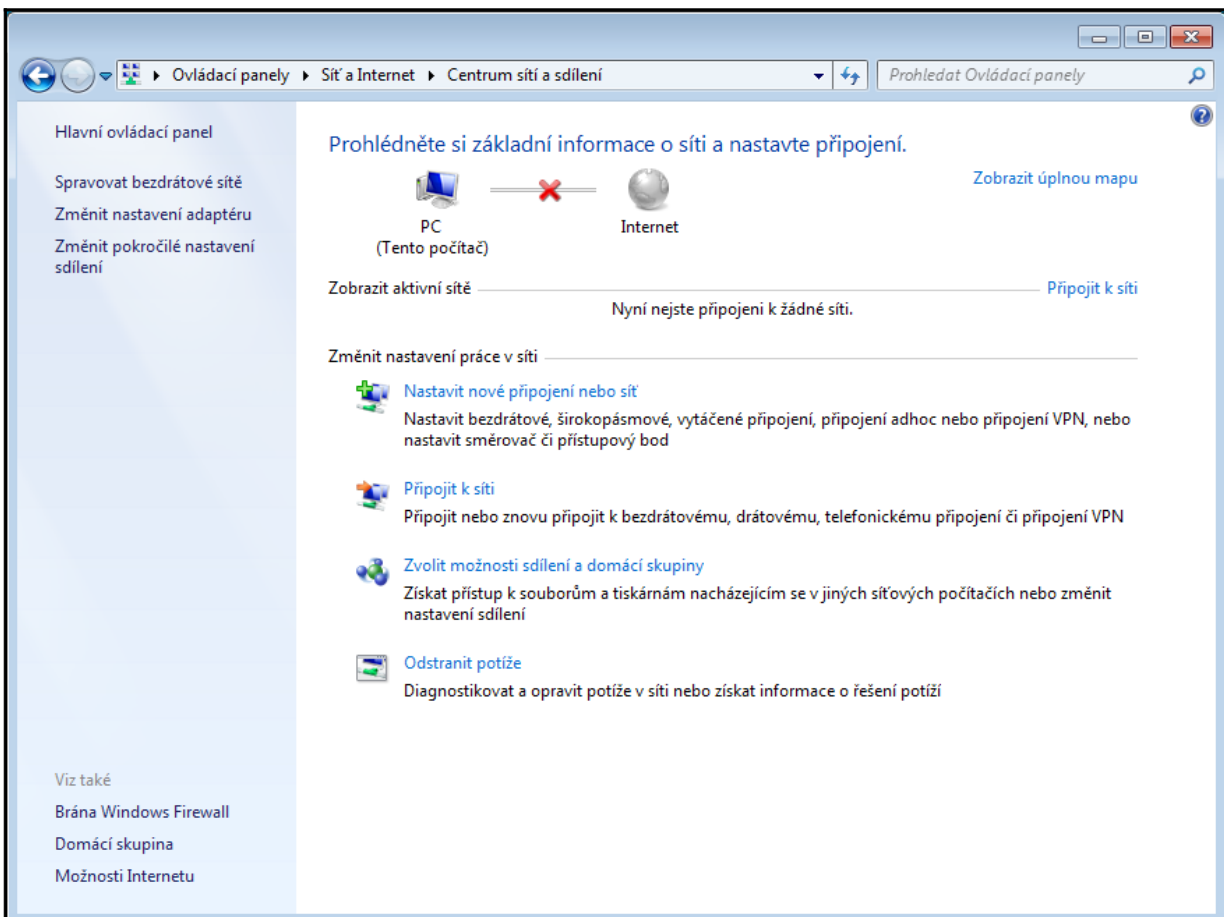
Ovládací panely ▸ Síť a Internet ▸ Centrum sítí a sdílení

Prohledat Ovládací panely

Hlavní ovládací panel

Spravovat bezdrátové sítě

Změnit nastavení adaptéru

Změnit pokročilé nastavení sdílení

Prohlédněte si základní informace o síti a nastavte připojení.

PC
(Tento počítač)

Internet

Zobrazit úplnou mapu

Zobrazit aktivní sítě

Připojit k síti

Nyní nejste připojeni k žádné síti.

Změnit nastavení práce v síti

Nastavit nové připojení nebo síť

Nastavit bezdrátové, širokopásmové, vytáčené připojení, připojení adhoc nebo připojení VPN, nebo nastavit směrovač či přístupový bod

Připojit k síti

Připojit nebo znovu připojit k bezdrátovému, drátovému, telefonickému připojení či připojení VPN

Zvolit možnosti sdílení a domácí skupiny

Získat přístup k souborům a tiskárnám nacházejícím se v jiných síťových počítačích nebo změnit nastavení sdílení

Odstranit potíže

Diagnostikovat a opravit potíže v síti nebo získat informace o řešení potíží

Viz také

Brána Windows Firewall

Domácí skupina

Možnosti Internetu